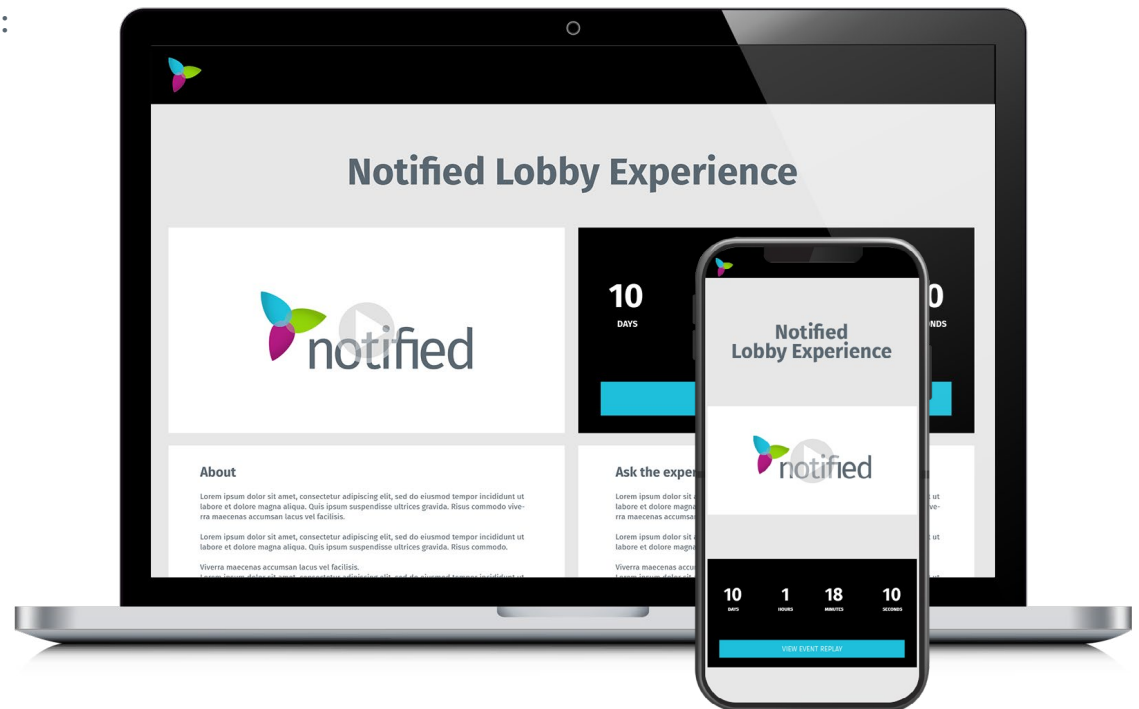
Notified Lobby Experience

notified

10
DAYS

0
NDS

About

Lorem ipsum dolor sit amet, consectetur adipiscing elit, sed do eiusmod tempor incididunt ut labore et dolore magna aliqua. Quis ipsum suspendisse ultrices gravida. Risus commodo viverra maecenas accumsan lacus vel facilisis.

Lorem ipsum dolor sit amet, consectetur adipiscing elit, sed do eiusmod tempor incididunt ut labore et dolore magna aliqua. Quis ipsum suspendisse ultrices gravida. Risus commodo.

Viverra maecenas accumsan lacus vel facilisis.
Lorem ipsum dolor sit amet, consectetur adipiscing elit, sed do eiusmod tempor incididunt ut

Ask the exper

Lorem ipsum dolor sit a
labore et dolore magna
rra maecenas accumsa

Lorem ipsum dolor sit a
labore et dolore magna

Viverra maecenas accu
Lorem ipsum dolor sit a

ut
ve-

ut

Notified
Lobby Experience

notified

10
DAYS

1
HOURS

18
MINUTES

10
SECONDS

VIEW EVENT REPLAY